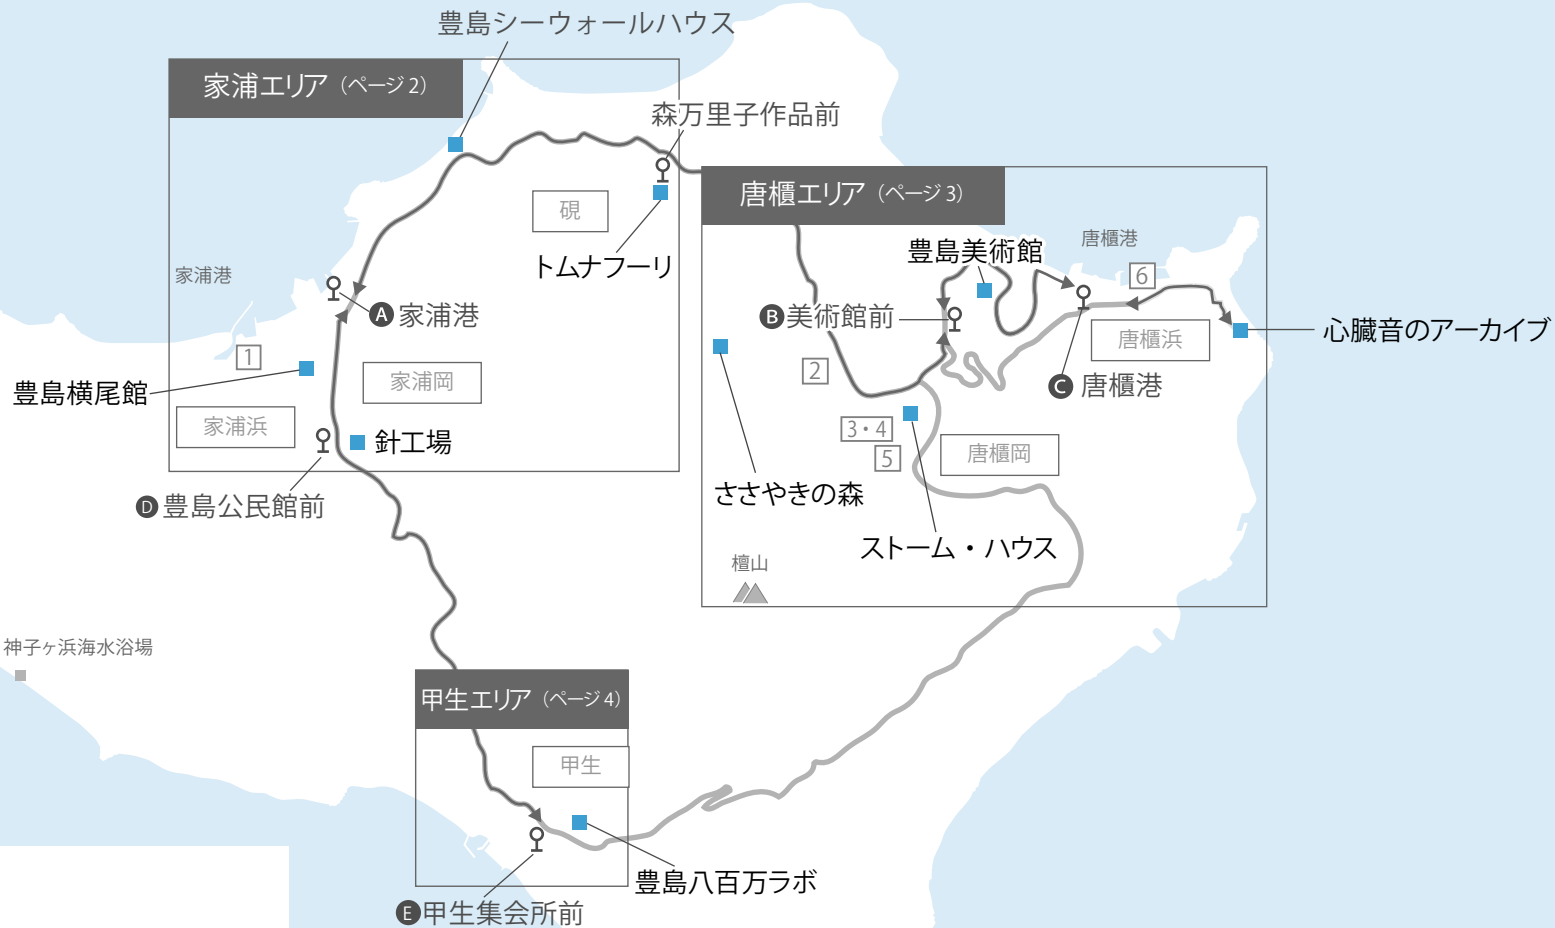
豊島シーウォールハウス

家浦エリア（ページ2）

森万里子作品前

硯

トムナフーリ

家浦港

A 家浦港

1

豊島横尾館

家浦岡

家浦浜

針工場

D 豊島公民館前

唐櫃エリア（ページ3）

唐櫃港

豊島美術館

B 美術館前

6

唐櫃浜

心臓音のアーカイブ

C 唐櫃港

2

3・4

5

唐櫃岡

ささやきの森

ストーム・ハウス

檀山

神子ヶ浜海水浴場

甲生エリア（ページ4）

甲生

豊島八百万ラボ

E 甲生集会所前